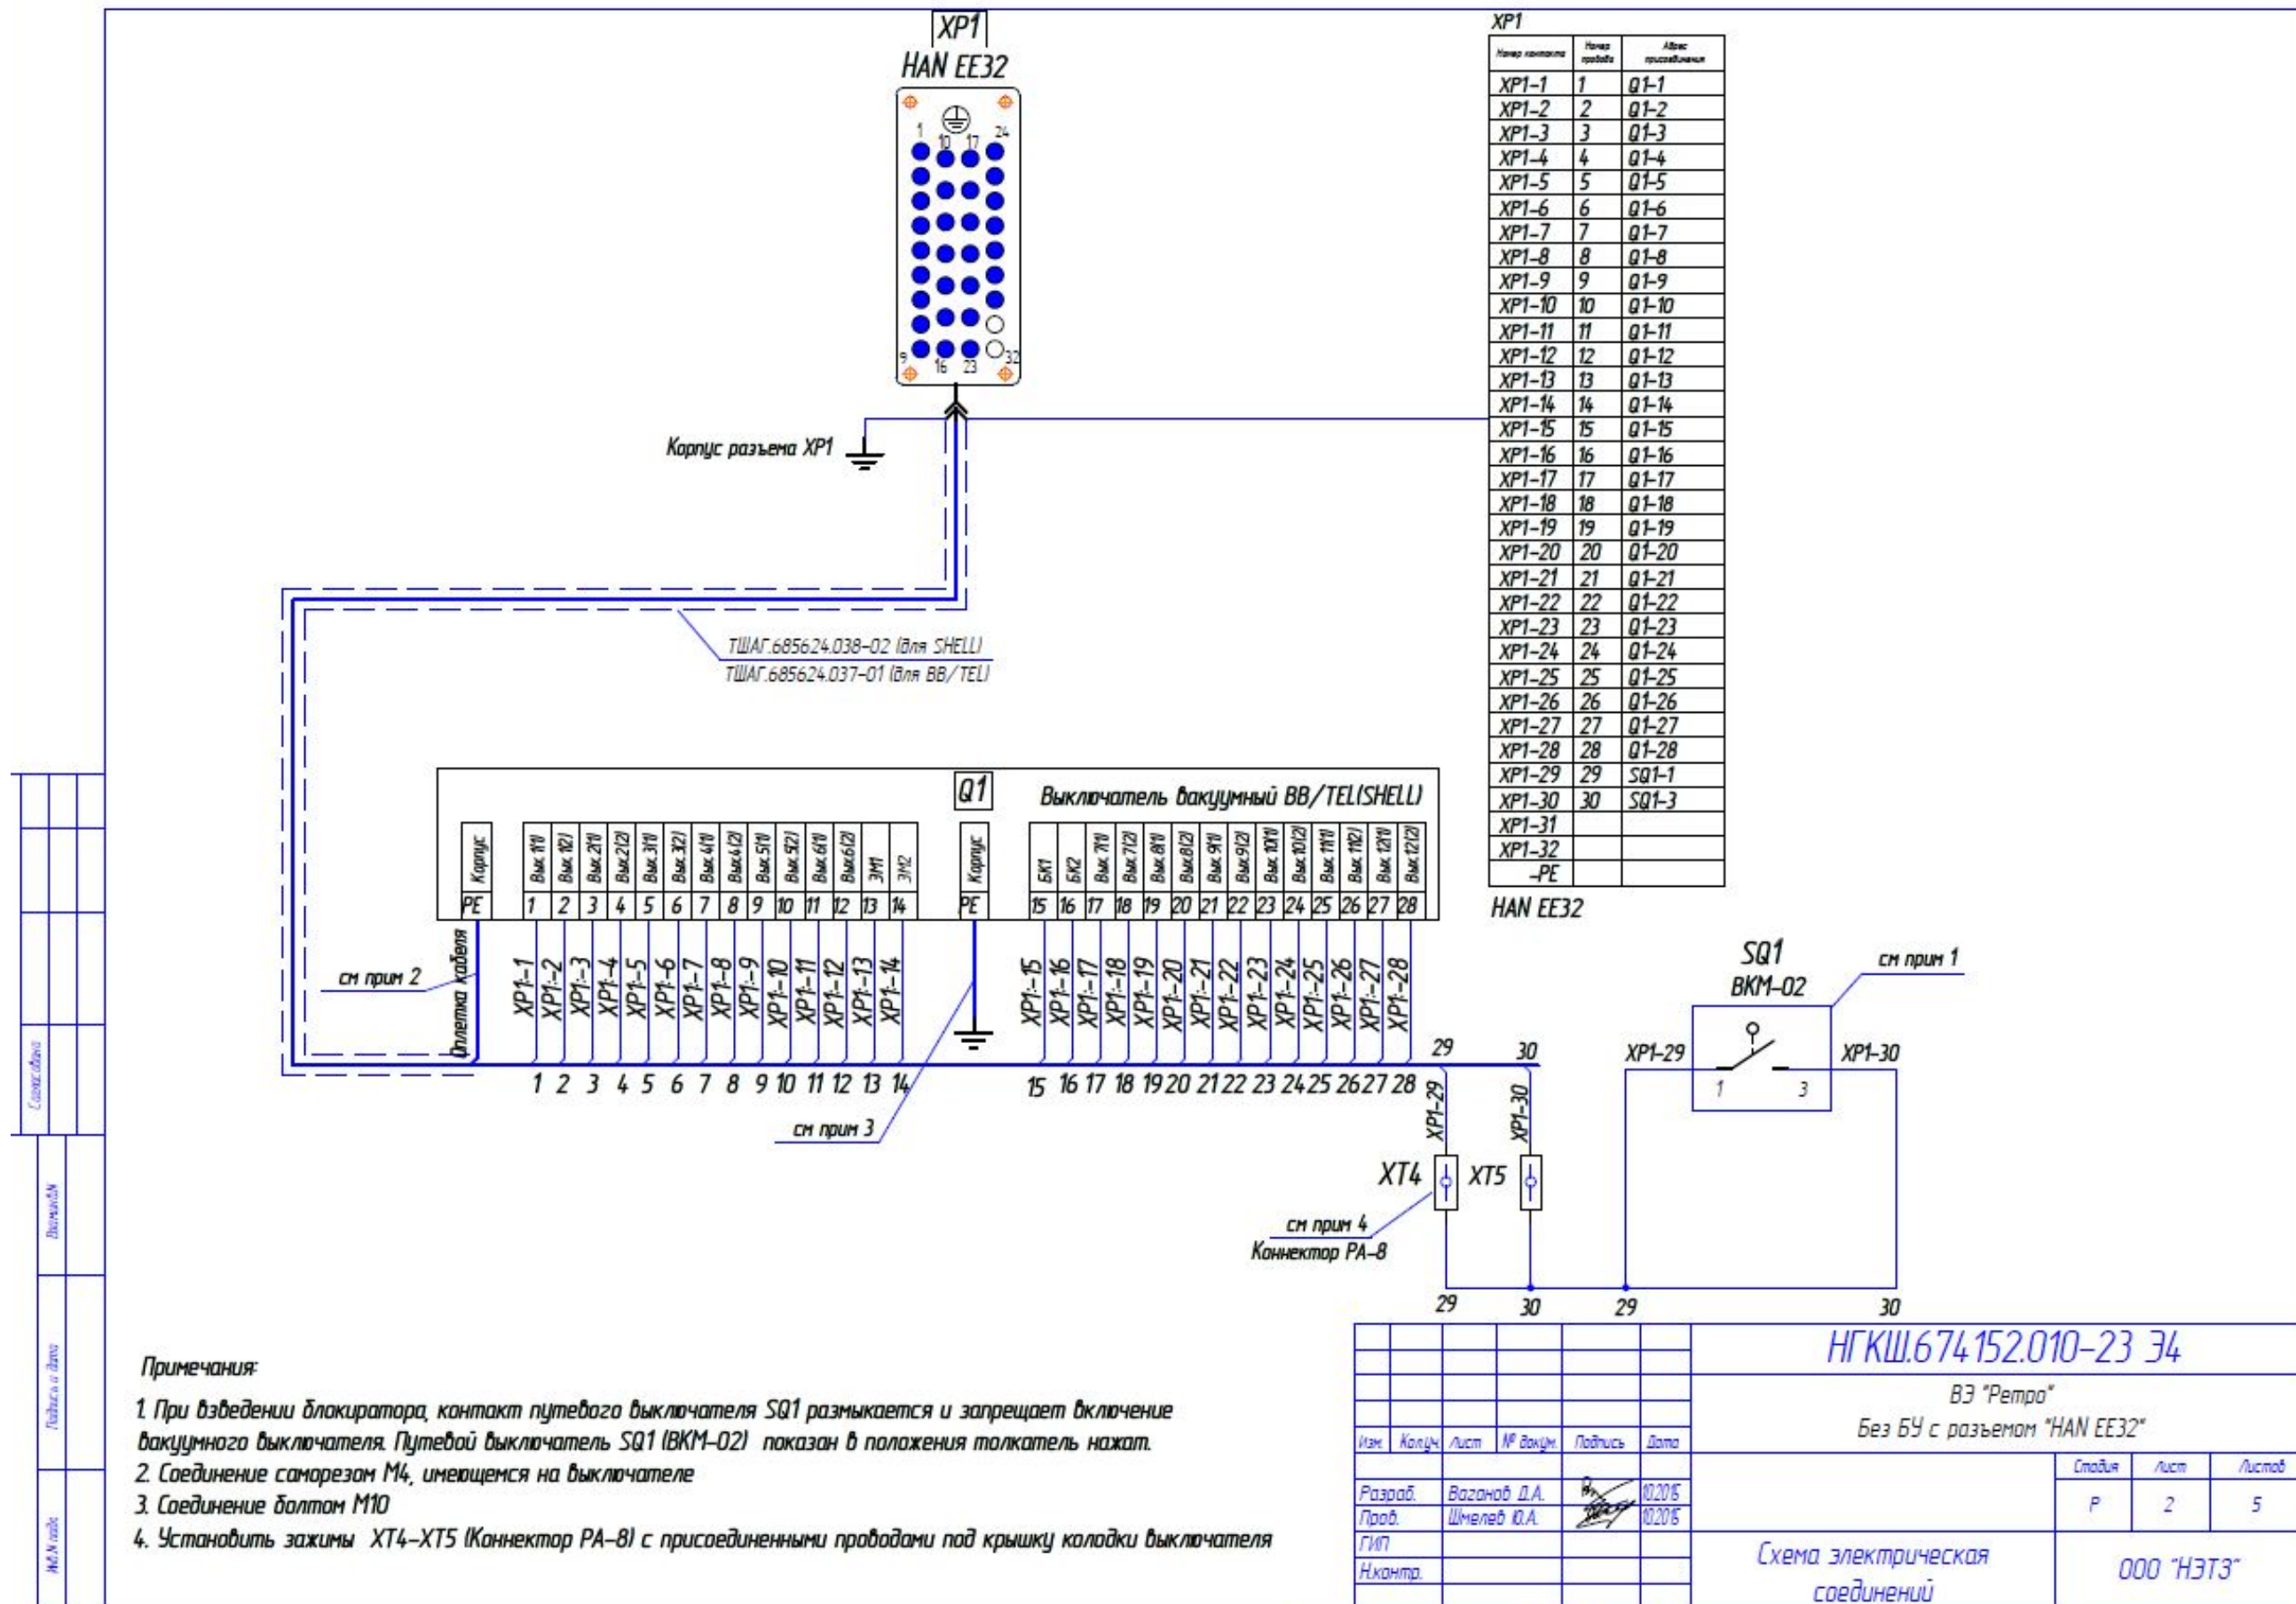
XP1
HAN EE32

1 10 17 24
9 16 23 32

Корпус разъема XP1

ТШАГ.685624.038-02 (для SHELL)
ТШАГ.685624.037-01 (для BB/TEL)

XP1

| Номер контакта | Номер провода | Адрес присоединения |
|---|---|---|
| XP1-1 | 1 | Q1-1 |
| XP1-2 | 2 | Q1-2 |
| XP1-3 | 3 | Q1-3 |
| XP1-4 | 4 | Q1-4 |
| XP1-5 | 5 | Q1-5 |
| XP1-6 | 6 | Q1-6 |
| XP1-7 | 7 | Q1-7 |
| XP1-8 | 8 | Q1-8 |
| XP1-9 | 9 | Q1-9 |
| XP1-10 | 10 | Q1-10 |
| XP1-11 | 11 | Q1-11 |
| XP1-12 | 12 | Q1-12 |
| XP1-13 | 13 | Q1-13 |
| XP1-14 | 14 | Q1-14 |
| XP1-15 | 15 | Q1-15 |
| XP1-16 | 16 | Q1-16 |
| XP1-17 | 17 | Q1-17 |
| XP1-18 | 18 | Q1-18 |
| XP1-19 | 19 | Q1-19 |
| XP1-20 | 20 | Q1-20 |
| XP1-21 | 21 | Q1-21 |
| XP1-22 | 22 | Q1-22 |
| XP1-23 | 23 | Q1-23 |
| XP1-24 | 24 | Q1-24 |
| XP1-25 | 25 | Q1-25 |
| XP1-26 | 26 | Q1-26 |
| XP1-27 | 27 | Q1-27 |
| XP1-28 | 28 | Q1-28 |
| XP1-29 | 29 | SQ1-1 |
| XP1-30 | 30 | SQ1-3 |
| XP1-31 | | |
| XP1-32 | | |
| -PE | | |

HAN EE32

Q1
Выключатель вакуумный BB/TEL(SHELL)

Корпус PE; Вык 1(1) 1; Вык 1(2) 2; Вык 2(1) 3; Вык 2(2) 4; Вык 3(1) 5; Вык 3(2) 6; Вык 4(1) 7; Вык 4(2) 8; Вык 5(1) 9; Вык 5(2) 10; Вык 6(1) 11; Вык 6(2) 12; ЭМ1 13; ЭМ2 14; Корпус PE; БК1 15; БК2 16; Вык 7(1) 17; Вык 7(2) 18; Вык 8(1) 19; Вык 8(2) 20; Вык 9(1) 21; Вык 9(2) 22; Вык 10(1) 23; Вык 10(2) 24; Вык 11(1) 25; Вык 11(2) 26; Вык 12(1) 27; Вык 12(2) 28

см прим 2
Оплетка кабеля

XP1-1 XP1-2 XP1-3 XP1-4 XP1-5 XP1-6 XP1-7 XP1-8 XP1-9 XP1-10 XP1-11 XP1-12 XP1-13 XP1-14
XP1-15 XP1-16 XP1-17 XP1-18 XP1-19 XP1-20 XP1-21 XP1-22 XP1-23 XP1-24 XP1-25 XP1-26 XP1-27 XP1-28

1 2 3 4 5 6 7 8 9 10 11 12 13 14
15 16 17 18 19 20 21 22 23 24 25 26 27 28
29 30

см прим 3

SQ1
BKM-02
см прим 1
XP1-29 XP1-30
1 3

XP1-29 XP1-30
XT4 XT5
см прим 4
Коннектор PA-8

29 30 29 30

Примечания:

1. При взведении блокиратора, контакт путевого выключателя SQ1 размыкается и запрещает включение вакуумного выключателя. Путевой выключатель SQ1 (ВКМ-02) показан в положения толкатель нажат.
2. Соединение саморезом М4, имеющемся на выключателе
3. Соединение болтом М10
4. Установить зажимы XT4-XT5 (Коннектор PA-8) с присоединенными проводами под крышку колодки выключателя

НГКШ.674152.010-23 Э4
ВЭ "Ретро"
Без БУ с разъемом "HAN EE32"

Изм. Кол.уч. Лист № докум. Подпись Дата
Разраб. Вазанов Д.А. 10.2015
Пров. Шмелев Ю.А. 10.2015
ГИП
Н.контр.

Схема электрическая соединений

Стадия Лист Листов
Р 2 5

ООО "НЭТЗ"

Согласовано
Взам.инв.№
Подпись и дата
Инв.№ подл.